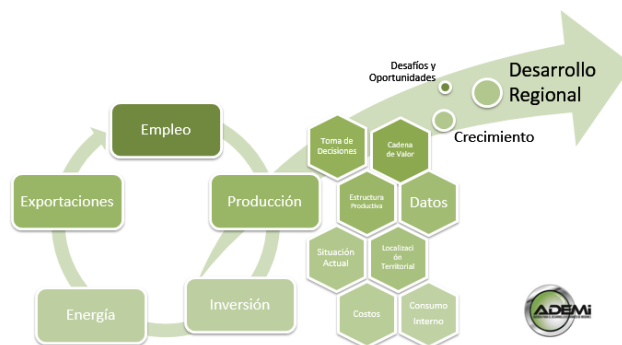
Desafíos y Oportunidades

Desarrollo Regional

Crecimiento

Empleo

Producción

Inversión

Energía

Exportaciones

Toma de Decisiones

Cadena de Valor

Estructura Productiva

Datos

Situación Actual

Localizaci ón Territorial

Costos

Consumo Interno

ADEMI